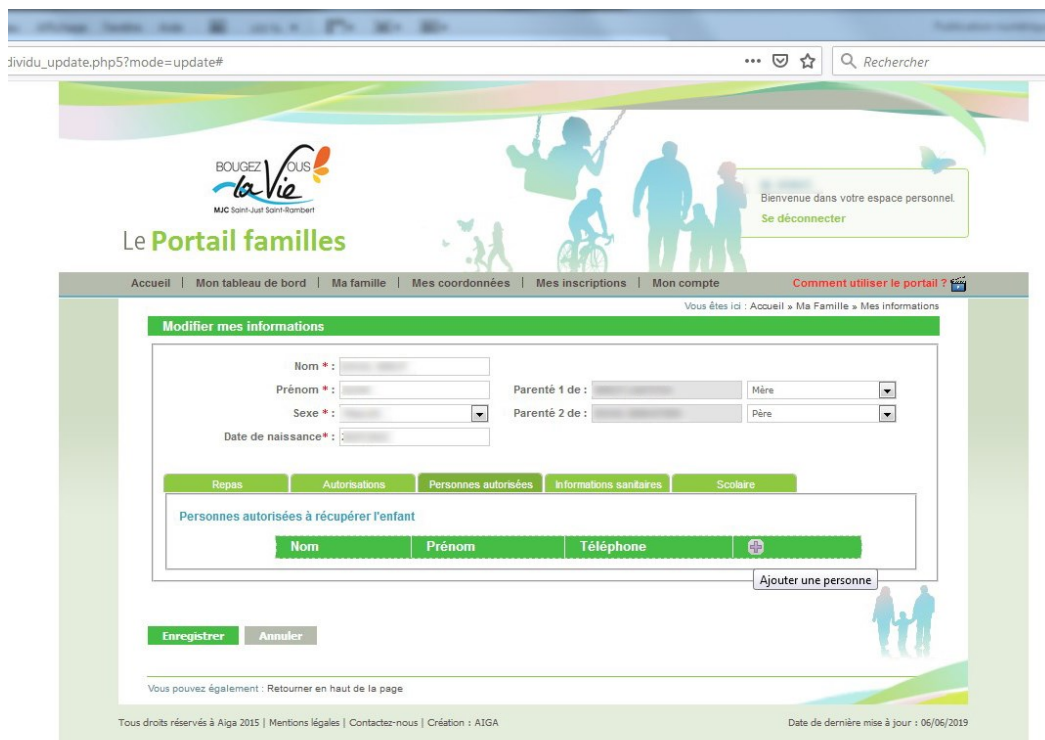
dividu_update.php5?mode=update#

Rechercher

BOUGEZ VOUS la Vie
MJC Saint-Just Saint-Rambert

Le Portail familles

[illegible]
Bienvenue dans votre espace personnel.
Se déconnecter

Accueil | Mon tableau de bord | Ma famille | Mes coordonnées | Mes inscriptions | Mon compte

Comment utiliser le portail ?

Vous êtes ici : Accueil » Ma Famille » Mes informations

Modifier mes informations

Nom * : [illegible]
Prénom * : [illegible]
Sexe * : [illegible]
Date de naissance* : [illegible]

Parenté 1 de : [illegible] Mère
Parenté 2 de : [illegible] Père

Repas | Autorisations | Personnes autorisées | Informations sanitaires | Scolaire

Personnes autorisées à récupérer l'enfant

| Nom | Prénom | Téléphone |
|---|---|---|

Ajouter une personne

Enregistrer | Annuler

Vous pouvez également : Retourner en haut de la page

Tous droits réservés à Aiga 2015 | Mentions légales | Contactez-nous | Création : AIGA

Date de dernière mise à jour : 06/06/2019